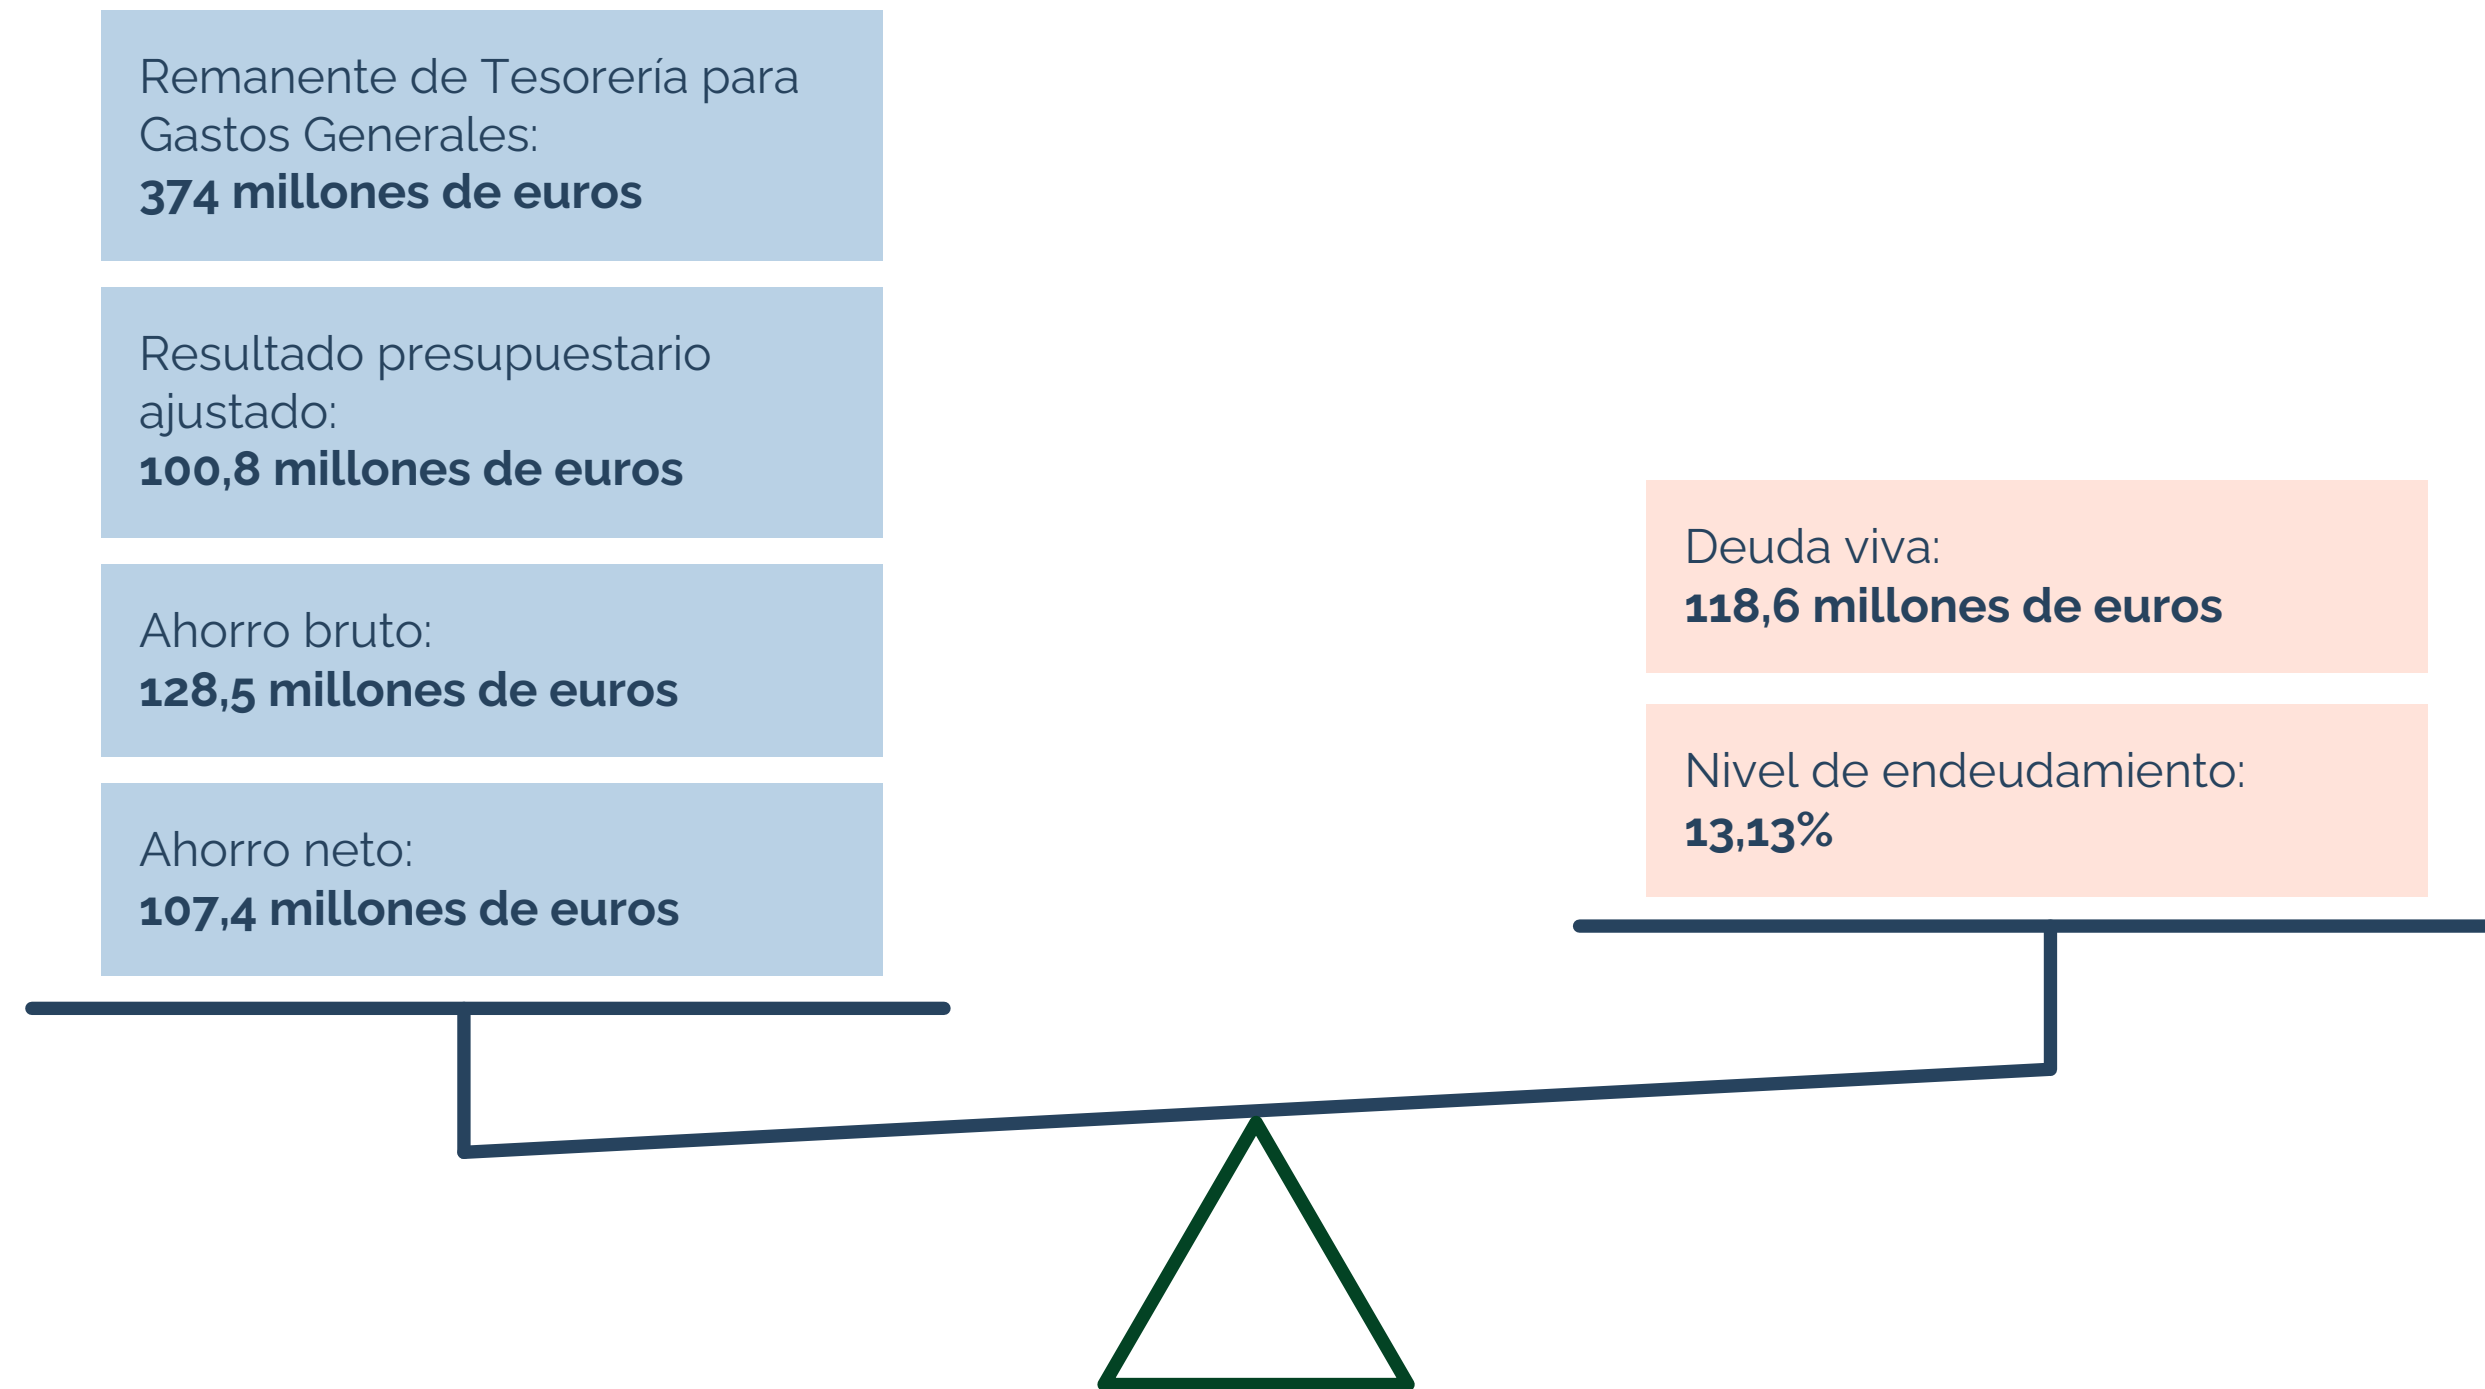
Remanente de Tesorería para Gastos Generales:
**374 millones de euros**

Resultado presupuestario ajustado:
**100,8 millones de euros**

Ahorro bruto:
**128,5 millones de euros**

Ahorro neto:
**107,4 millones de euros**

Deuda viva:
**118,6 millones de euros**

Nivel de endeudamiento:
**13,13%**